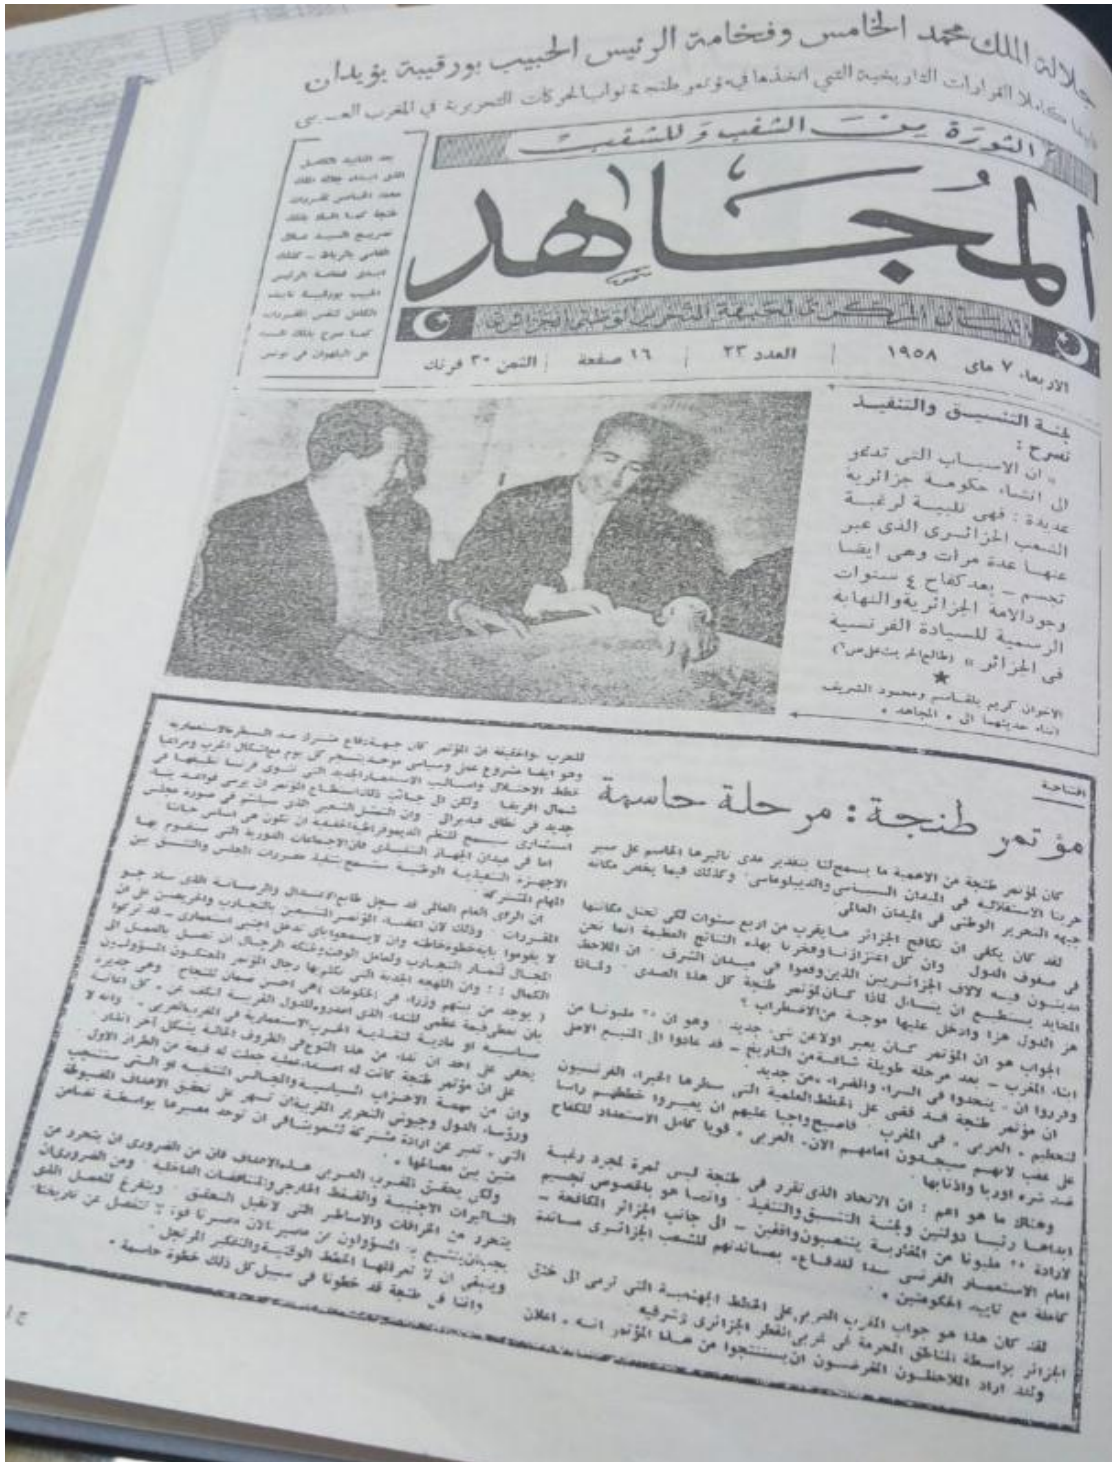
جلالة الملك محمد الخامس وفخامة الرئيس الحبيب بورقيبة يؤيدان

تأييدا كاملا القرارات التاريخية التي اتخذها في مؤتمر طنجة نواب الحركات التحريرية في المغرب العربي

الثورة من الشعب وللشعب

المجاهد

لسان المركزي للجبهة التحرير الوطني الجزائري

بعد النداء الكامل الذي اصدره جلالة محمد الخامس للمؤتمر طنجة كما نشر بلاغ صريح اصدره عقب لقائي في الرباط . كذلك ابدى فخامة الرئيس الحبيب بورقيبة تأييده الكامل لنفس القرارات كما صرح بذلك اخيرا في البلاغ في تونس

الاربعاء ٧ ماي ١٩٥٨ | العدد ٢٣ | ١٦ صفحة | الثمن ٣٠ فرنك

لجنة التنسيق والتنفيذ

تصرح :
« ان الاسباب التي تدعو الى انشاء حكومة جزائرية عديدة : فهي تلبية لرغبة الشعب الجزائري الذي عبر عنها عدة مرات وهي ايضا تجسم - بعد كفاح ٤ سنوات وجود الامة الجزائرية والنهاية الرسمية للسيادة الفرنسية في الجزائر » (طالع البقية في ص)

★

الاخوان كريم بلقاسم ومحمود الشريف اثناء حديثهما الى « المجاهد »

الافتتاحية

مؤتمر طنجة : مرحلة حاسمة

كان لمؤتمر طنجة من الاهمية ما يسمح لنا بتقدير مدى تأثيرها الحاسم على مسير حربنا الاستقلالية في الميدان السياسي والديبلوماسي ، وكذلك فيما يخص مكانة جبهة التحرير الوطني في الميدان العالمي

لقد كان يكفي ان تكافح الجزائر مايقرب من اربع سنوات لكي تحتل مكانتها في صفوف الدول وان كل اعتزازنا وفخرنا بهذه النتائج العظيمة انما نحن مدينون فيه لآلاف الجزائريين الذين وقعوا في ميدان الشرف . ان الملاحظ المحايد يستطيع ان يتساءل لماذا كان لمؤتمر طنجة كل هذا الصدى ، ولماذا هز الدول هزا وادخل عليها موجة من الاضطراب ؟

الجواب هو ان المؤتمر كان يعبر عن شيء جديد . وهو ان ٢٥ مليونا من ابناء المغرب - بعد مرحلة طويلة شاقة من التاريخ - قد عادوا الى المنبع الاصل وقرروا ان يتحدوا في السراء والضراء ، من جديد . سطرها الخبراء الفرنسيون ان مؤتمر طنجة قد قضى على الخطط العلمية التي يعبروا عليهم ان يعيروا خططهم واسسا لتحطيم « العربي » في المغرب ، فاصبح واجبا عليهم ان يجيبوا كامل الاستعداد للكفاح على عقب لانهم سيجدون امامهم الان ، العربي ، قويا كامل الاستعداد للكفاح ضد شره اوروبا واذنابها .

وهكذا ما هو اهم : ان الاتحاد الذي تقرر في طنجة ليس لمجرد رغبة اجتماعية رائعة دولتين ولجنة التنسيق والتنفيذ ، وانما هو بالخصوص تجسيم لارادة ٢٥ مليونا من المغاربة يتنعمون واقفين - الى جانب الجزائر المكافحة - امام الاستعمار الفرنسي سدا للدفاع ، بمساندتهم للشعب الجزائري مساندة كاملة مع تأييد الحكومتين .

لقد كان هذا هو جواب المغرب العربي على الخطط الجهنمية التي ترمي الى خنق الجزائر بواسطة المناطق المحرمة في غربي القطر الجزائري وشرقيه . اعلان ولقد اراد المحتلون الفرنسيون ان يستنتجوا من هذا المؤتمر انه

للحرب واحقيقة ان المؤتمر كان جبهة دفاع مشترك ضد الخطر الاستعماري وهو ايضا مشروع عمل ومبادئ موجه يسمح كل يوم بمهاجمة المغرب وحرمانه خطط الاحتلال واساليب الاستعمار الجديد التي تسوق فرنسا لتطبيقها في شمال افريقيا . ولكن الى جانب ذلك استطاع المؤتمر ان يرسي قواعد بناء جديد في نطاق فدرالي . وان الشكل الذي سيتخذه في صورة مجلس استشاري يسمح لنظم الديموقراطية المتقدمة ان تكون هي اساس حيانا . اما في ميدان الجهاز التنفيذي فان اجتماعات الثورة التي ستقوم بها الاجهزة التنفيذية الوطنية ستسمح بتنفيذ مقررات المجلس والتنسيق بين المهام المشتركة .

ان الرأي العام العالمي قد سجل طابع الاعتدال والرصانة الذي ساد جو القرارات . وذلك لان اعضاء المؤتمر الشعبي ذوو التجارب والحريصين على ان لا يقوموا بالخطوة خاطئة وان لايستعجلوا اي تدخل اجنبي استعماري ، قد تركوا المجال لثمار التجارب ولعامل الوقت وذلك ان الرجال الذين حضروا المؤتمر المحنكون المسؤولون الكفاح : : وان المهمة الجديدة التي تكلفها رجال المؤتمر المحنكون المسؤولون الكمال .

و يوجد من بينهم وزراء في الحكومات يعني احسن ضمان للنجاح . وهي جديرة بان نعطيها عظمى للتنمية الحرب الاستعمارية في المغرب العربي ، وانه لا سياسية او مادية التقدمية الحرب الاستعمارية في المغرب العربي . وانه لا يخفى على احد ان تذ من هذا النوع في الظروف الحالية بشكل اخر انظار كل ان مؤتمر طنجة كانت له اصداء بعيدة جعلت له قيمة من الطراز الاول وان من مهمة الاحزاب السياسية والمجالس المنتخبة التي ستتجيب وزراء الدول وجيوش التحرير القريبة ان تسهر على تحقيق الاهداف المضبوطة التي - تعبر عن ارادة مشتركة لتجتمع في ان توحد مصيرها بواسطة تضامن متين بين مصالحها .

ولكن يتحقق للمغرب العربي هذه الاهداف فان من الضروري ان يتحرر من التأثيرات الاجنبية والضغط الخارجي والمناقضات الداخلية . ومن الضروري ان يتحرر من الخرافات والاساطير التي لاتقبل العقل . ويتفرغ للعمل الذي يجب ان يتسع له المسؤولون عن مصير البلاد مصيرنا قوة ! تتصل من تاريخنا وينبغي ان لا تعرقلها الخطط الوطنية والتفكير المرتجل وانا في طنجة قد خطونا في سبيل كل ذلك خطوة حاسمة .